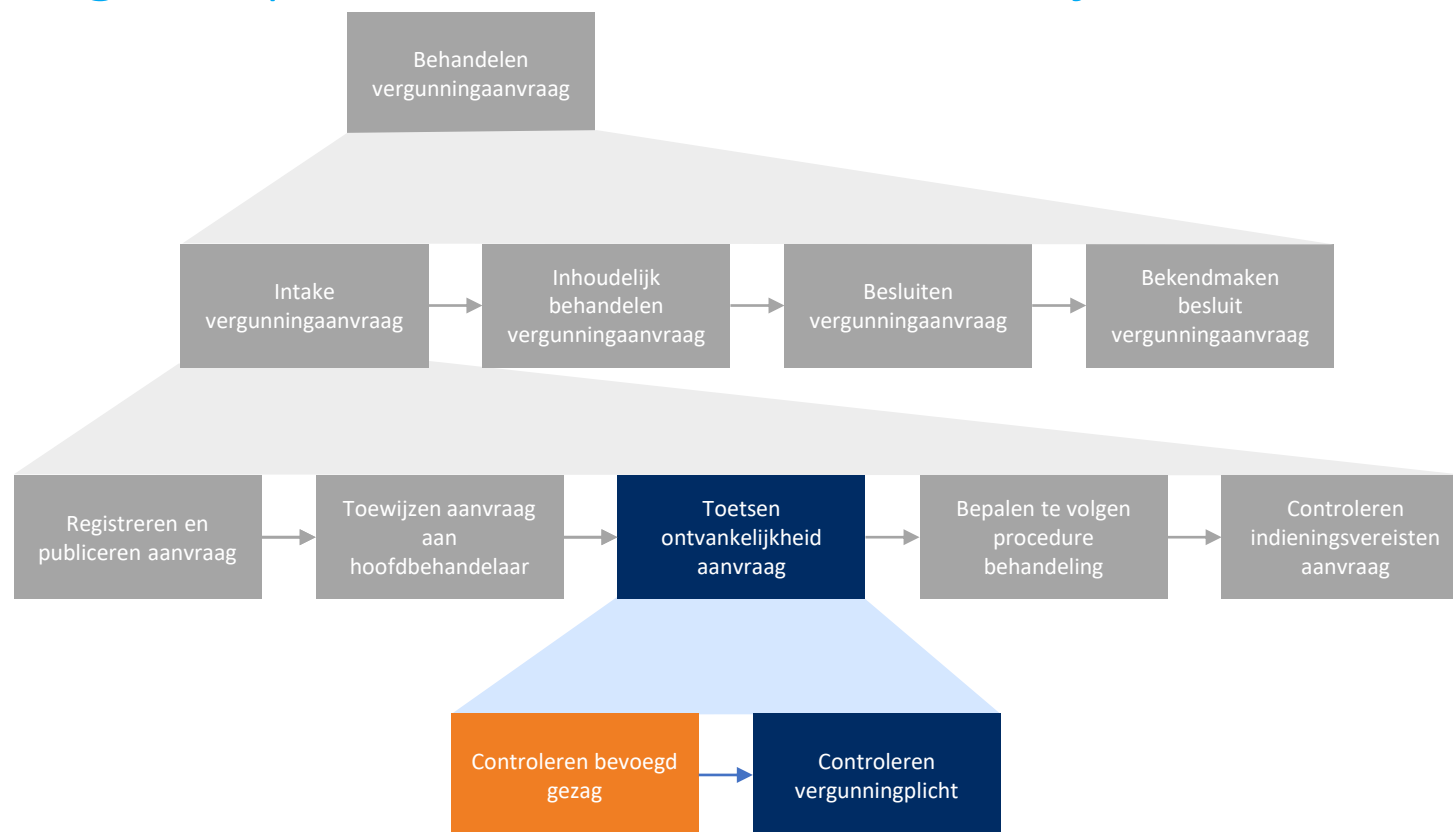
Behandelen vergunningaanvraag

Intake vergunningaanvraag

Inhoudelijk behandelen vergunningaanvraag

Besluiten vergunningaanvraag

Bekendmaken besluit vergunningaanvraag

Registreren en publiceren aanvraag

Toewijzen aanvraag aan hoofdbehandelaar

Toetsen ontvankelijkheid aanvraag

Bepalen te volgen procedure behandeling

Controleren indieningsvereisten aanvraag

Controleren bevoegd gezag

Controleren vergunningplicht